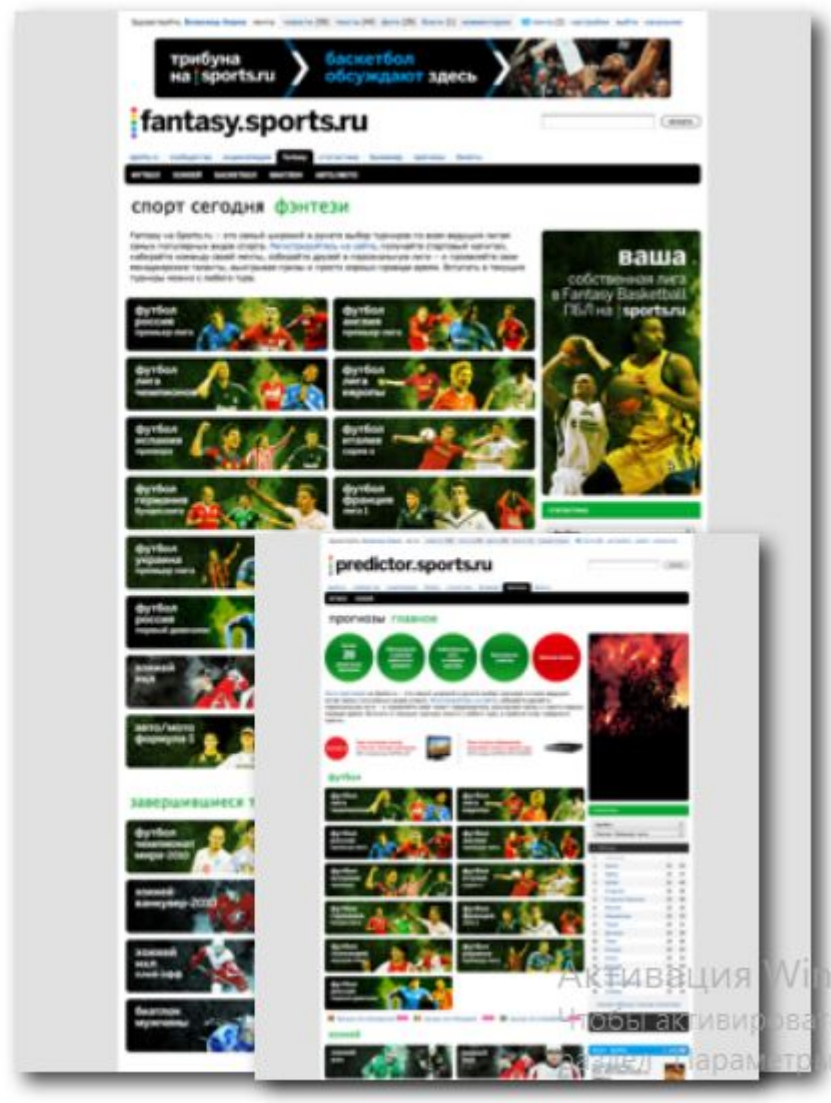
трибуна на sports.ru

баскетбол обсуждают здесь

fantasy.sports.ru

спорт сегодня фэнтези

ваша собственная лига в Fantasy Basketball ПБЛ на sports.ru

футбол россия премьер-лига

футбол англия премьер-лига

футбол лига чемпионов

футбол лига европы

футбол испания примера

футбол италия серия а

футбол германия бундеслига

футбол франция лига 1

футбол украина премьер-лига

футбол россия первый дивизион

хоккей кхл

авто/мото формула-1

завершившиеся т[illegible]

футбол чемпионат мира-2010

хоккей ванкувер-2010

хоккей кхл плей-офф

биатлон мужчины

predictor.sports.ru

прогнозы главное

футбол

хоккей

Активация Win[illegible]
Чтобы активироват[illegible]
раздел "Параметр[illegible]